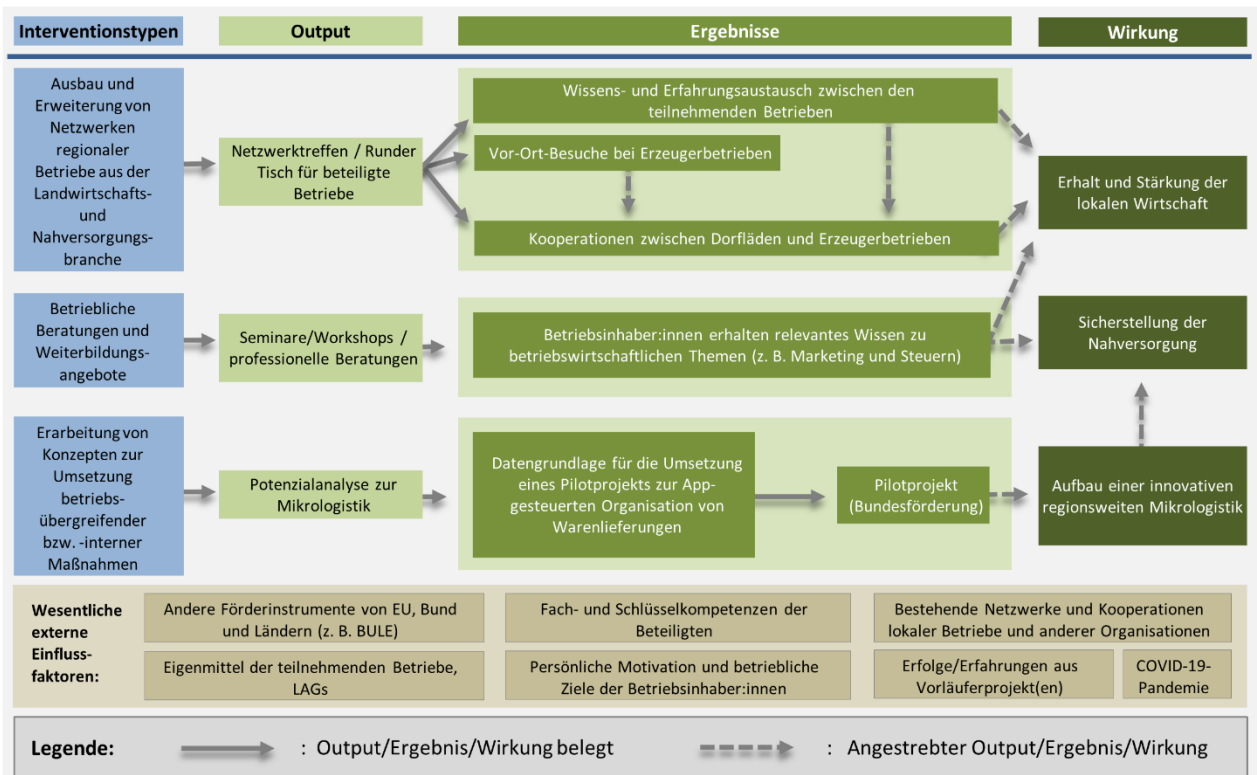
Interventionstypen

Output

Ergebnisse

Wirkung

Ausbau und Erweiterung von Netzwerken regionaler Betriebe aus der Landwirtschafts- und Nahversorgungsbranche

Netzwerktreffen / Runder Tisch für beteiligte Betriebe

Wissens- und Erfahrungsaustausch zwischen den teilnehmenden Betrieben

Vor-Ort-Besuche bei Erzeugerbetrieben

Kooperationen zwischen Dorfläden und Erzeugerbetrieben

Erhalt und Stärkung der lokalen Wirtschaft

Betriebliche Beratungen und Weiterbildungsangebote

Seminare/Workshops / professionelle Beratungen

Betriebsinhaber:innen erhalten relevantes Wissen zu betriebswirtschaftlichen Themen (z. B. Marketing und Steuern)

Sicherstellung der Nahversorgung

Erarbeitung von Konzepten zur Umsetzung betriebsübergreifender bzw. -interner Maßnahmen

Potenzialanalyse zur Mikrologistik

Datengrundlage für die Umsetzung eines Pilotprojekts zur App-gesteuerten Organisation von Warenlieferungen

Pilotprojekt (Bundesförderung)

Aufbau einer innovativen regionsweiten Mikrologistik

Wesentliche externe Einflussfaktoren:

Andere Förderinstrumente von EU, Bund und Ländern (z. B. BULE)

Fach- und Schlüsselkompetenzen der Beteiligten

Bestehende Netzwerke und Kooperationen lokaler Betriebe und anderer Organisationen

Eigenmittel der teilnehmenden Betriebe, LAGs

Persönliche Motivation und betriebliche Ziele der Betriebsinhaber:innen

Erfolge/Erfahrungen aus Vorläuferprojekt(en)

COVID-19-Pandemie

Legende: : Output/Ergebnis/Wirkung belegt : Angestrebter Output/Ergebnis/Wirkung